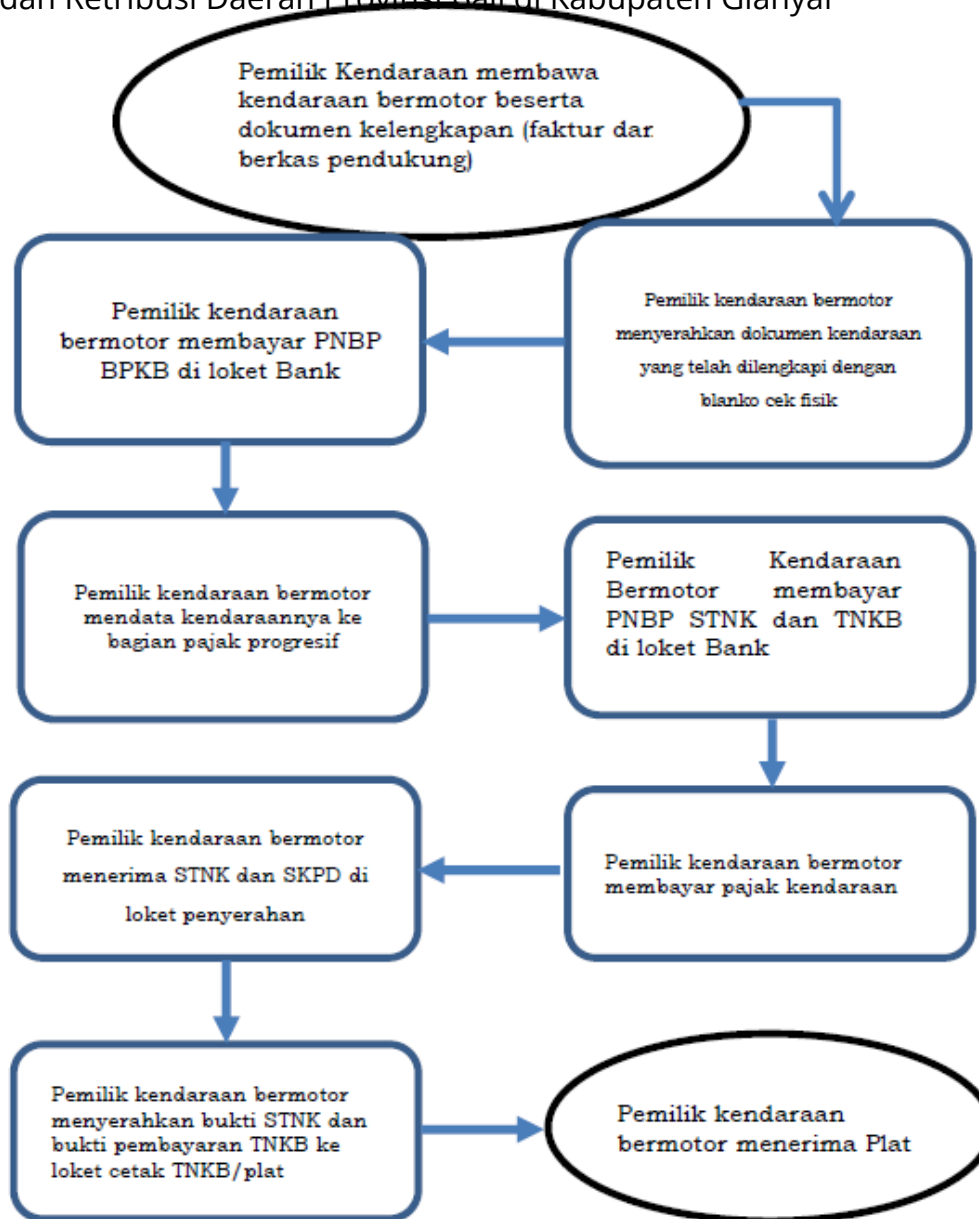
dan Retribusi Daerah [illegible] Bali di Kabupaten Gianyar

Pemilik Kendaraan membawa kendaraan bermotor beserta dokumen kelengkapan (faktur dar berkas pendukung)

Pemilik kendaraan bermotor menyerahkan dokumen kendaraan yang telah dilengkapi dengan blanko cek fisik

Pemilik kendaraan bermotor membayar PNBP BPKB di loket Bank

Pemilik kendaraan bermotor mendata kendaraannya ke bagian pajak progresif

Pemilik Kendaraan Bermotor membayar PNBP STNK dan TNKB di loket Bank

Pemilik kendaraan bermotor membayar pajak kendaraan

Pemilik kendaraan bermotor menerima STNK dan SKPD di loket penyerahan

Pemilik kendaraan bermotor menyerahkan bukti STNK dan bukti pembayaran TNKB ke loket cetak TNKB/plat

Pemilik kendaraan bermotor menerima Plat